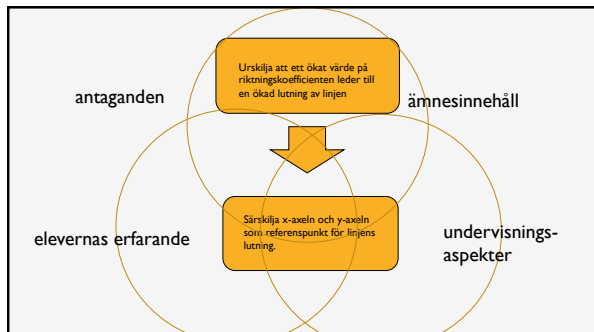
Urskilja att ett ökat värde på riktningskoefficienten leder till en ökad lutning av linjen

antaganden

ämnesinnehåll

Särskilja x-axeln och y-axeln som referenspunkt för linjens lutning.

elevernas erfarande

undervisnings-aspekter